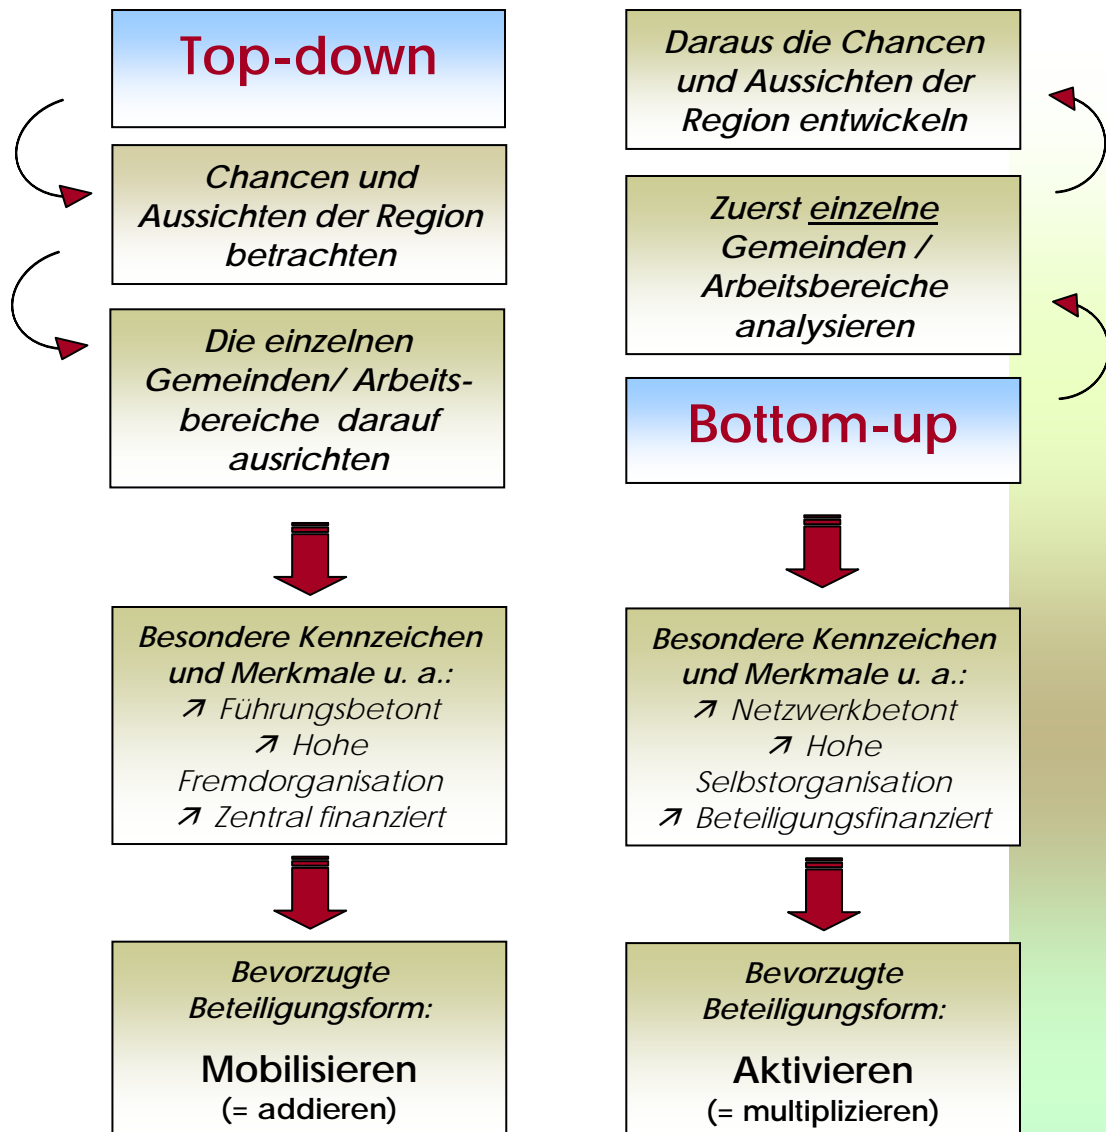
Top-down

Chancen und Aussichten der Region betrachten

Die einzelnen Gemeinden/ Arbeitsbereiche darauf ausrichten

Besondere Kennzeichen und Merkmale u. a.:
↗ Führungsbetont
↗ Hohe Fremdorganisation
↗ Zentral finanziert

Bevorzugte Beteiligungsform:

Mobilisieren
(= addieren)

Daraus die Chancen und Aussichten der Region entwickeln

Zuerst einzelne Gemeinden / Arbeitsbereiche analysieren

Bottom-up

Besondere Kennzeichen und Merkmale u. a.:
↗ Netzwerkbetont
↗ Hohe Selbstorganisation
↗ Beteiligungsfinanziert

Bevorzugte Beteiligungsform:

Aktivieren
(= multiplizieren)